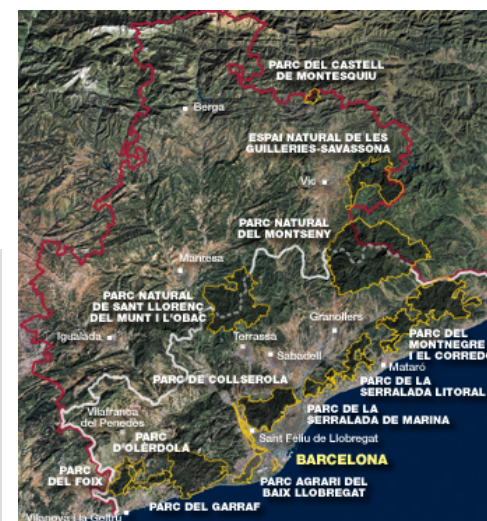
PARC DEL CASTELL DE MONTESQUIU

Berga

ESPAI NATURAL DE LES GUILLERIES-SAVASSONA

Vic

PARC NATURAL DEL MONTSENY

Manresa

PARC NATURAL DE SANT LLORENÇ DEL MUNT I L'OBAC

Granollers

Igualada

Terrassa

Sabadell

PARC DEL MONTNEGRE I EL CORREDO

Mataró

PARC DE LA SERRALADA LITORAL

PARC DE COLLSEROLA

Vilafranca del Penedès

PARC DE LA SERRALADA DE MARINA

PARC D'OLÈRDOLA

Sant Feliu de Llobregat

BARCELONA

PARC DEL FOIX

PARC AGRARI DEL BAIX LLOBREGAT

PARC DEL GARRAF

Vilanova i la Geltrú